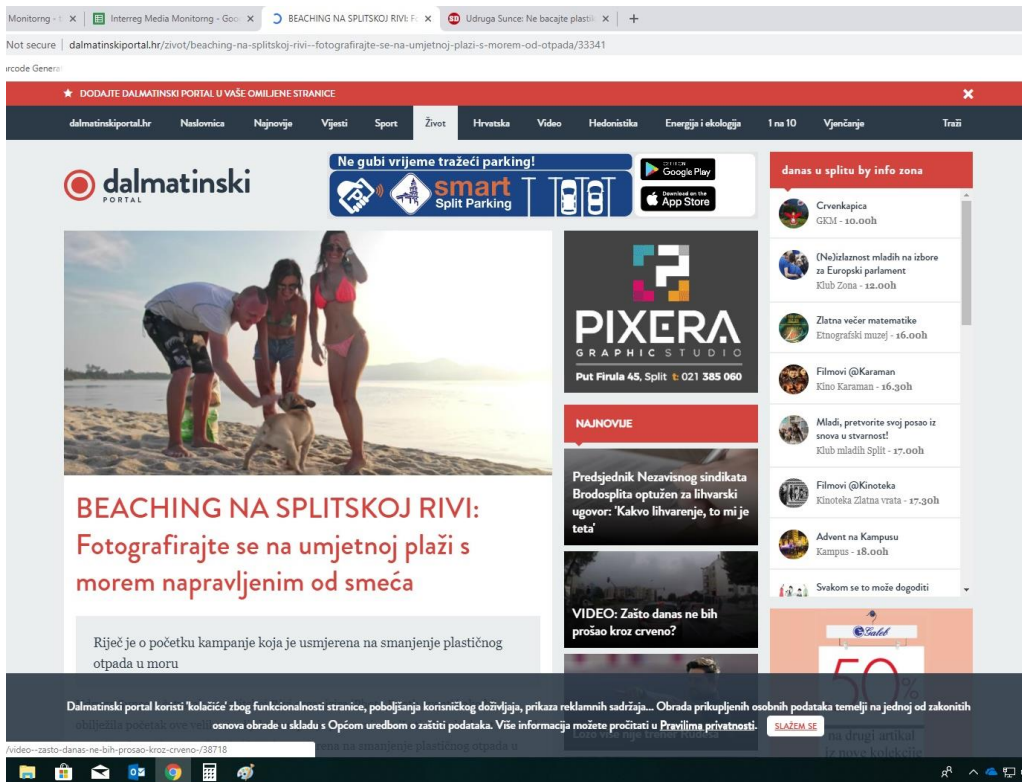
Monitorng - ✕ | Interreg Media Monitorng - Goo ✕ | BEACHING NA SPLITSKOJ RIVI: F ✕ | Udruga Sunce: Ne bacajte plastik ✕ | +

Not secure | dalmatinskiportal.hr/zivot/beaching-na-splitskoj-rivi--fotografirajte-se-na-umjetnoj-plazi-s-morem-od-otpada/33341

rcode Genera

★ DODAJTE DALMATINSKI PORTAL U VAŠE OMILJENE STRANICE ✕

dalmatinskiportal.hr Naslovnica Najnovije Vijesti Sport Život Hrvatska Video Hedonistika Energija i ekologija 1 na 10 Vjenčanje Traži

dalmatinski PORTAL

Ne gubi vrijeme tražeći parking! smart Split Parking GET IT ON Google Play Download on the App Store

danas u splitu by info zona

Crvenkapica GKM - 10.00h

(Ne)izlaznost mladih na izbore za Europski parlament Klub Zona - 12.00h

Zlatna večer matematike Etnografski muzej - 16.00h

Filmovi @Karaman Kino Karaman - 16.30h

Mladi, pretvorite svoj posao iz snova u stvarnost! Klub mladih Split - 17.00h

Filmovi @Kinoteka Kinoteka Zlatna vrata - 17.30h

Advent na Kampusu Kampus - 18.00h

Svakom se to može dogoditi

PIXERA GRAPHIC STUDIO Put Firula 45, Split t: 021 385 060

NAJNOVIJE

Predsjednik Nezavisnog sindikata Brodosplita optužen za lihvarski ugovor: 'Kakvo lihvarenje, to mi je teta'

VIDEO: Zašto danas ne bih prošao kroz crveno?

BEACHING NA SPLITSKOJ RIVI: Fotografirajte se na umjetnoj plaži s morem napravljenim od smeća

Riječ je o početku kampanje koja je usmjerena na smanjenje plastičnog otpada u moru

Salek 50% na drugi artikal iz nove kolekcije

Dalmatinski portal koristi 'kolačiće' zbog funkcionalnosti stranice, poboljšanja korisničkog doživljaja, prikaza reklamnih sadržaja... Obrada prikupljenih osobnih podataka temelji se na jednoj od zakonitih osnova obrade u skladu s Općom uredbom o zaštiti podataka. Više informacija možete pročitati u Pravilima privatnosti. SLAŽEM SE

obilježila početak ove veli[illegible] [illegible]ena na smanjenje plastičnog otpada u

/video--zasto-danas-ne-bih-prosao-kroz-crveno-/38718